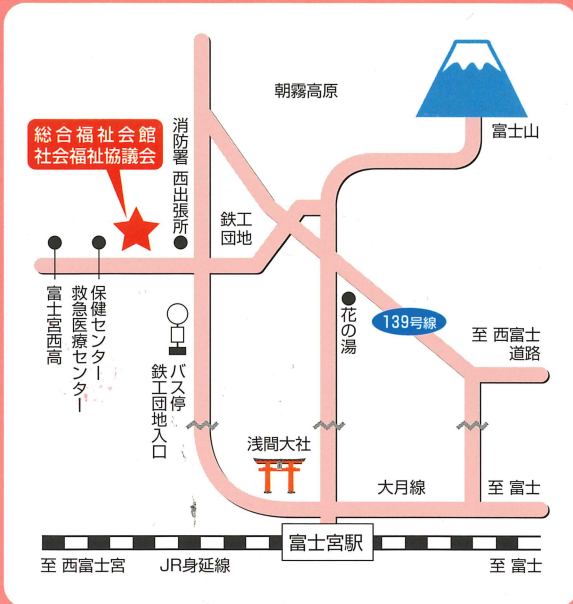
総合福祉会館
社会福祉協議会

朝霧高原

富士山

消防署 西出張所

鉄工団地

富士宮西高

保健センター
救急医療センター

バス停
鉄工団地入口

花の湯

139号線

至 西富士道路

浅間大社

大月線

至 富士

富士宮駅

至 西富士宮

JR身延線

至 富士